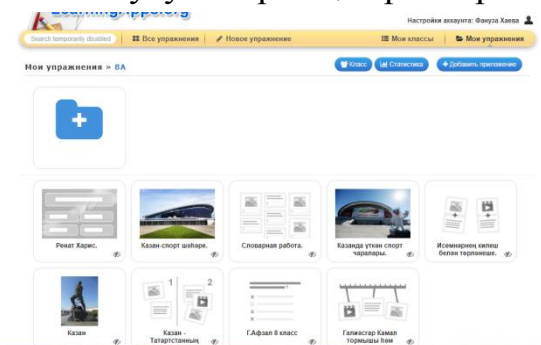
Настройки аккаунта: Фануза Хаева

Search temporarily disabled | Все упражнения | Новое упражнение | Мои классы | Мои упражнения

Мои упражнения » 8А

Класс | Статистика | + Добавить приложение

+

Ренат Харис.

Казан-спорт шәһәре.

Словарная работа.

Казанда үткән спорт чаралары.

Исемнәрнең килеш белән төрләнеше.

Казан

Казан - Татарстанның

Г.Афзал 8 класс

Галиәсгар Камал тормышы һәм